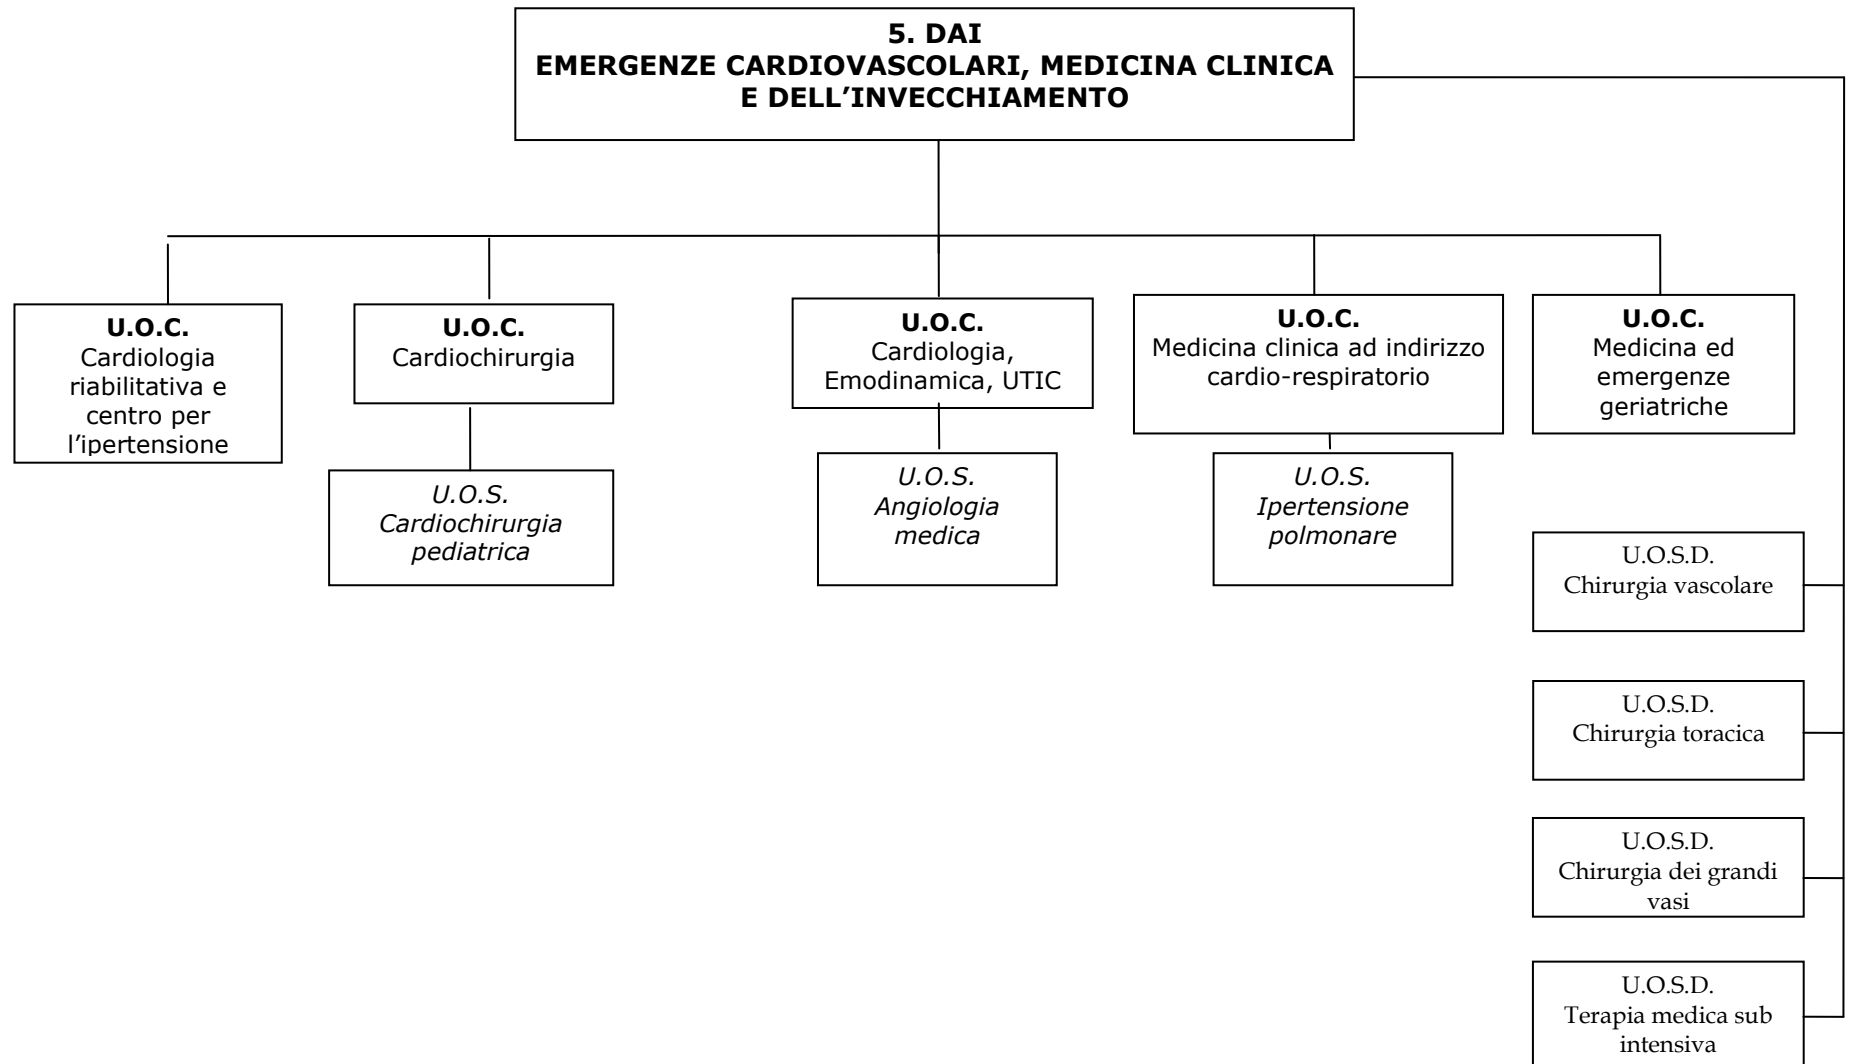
5. DAI
EMERGENZE CARDIOVASCOLARI, MEDICINA CLINICA E DELL’INVECCHIAMENTO

U.O.C.
Cardiologia riabilitativa e centro per l’ipertensione

U.O.C.
Cardiochirurgia

U.O.S.
Cardiochirurgia pediatrica

U.O.C.
Cardiologia, Emodinamica, UTIC

U.O.S.
Angiologia medica

U.O.C.
Medicina clinica ad indirizzo cardio-respiratorio

U.O.S.
Ipertensione polmonare

U.O.C.
Medicina ed emergenze geriatriche

U.O.S.D.
Chirurgia vascolare

U.O.S.D.
Chirurgia toracica

U.O.S.D.
Chirurgia dei grandi vasi

U.O.S.D.
Terapia medica sub intensiva